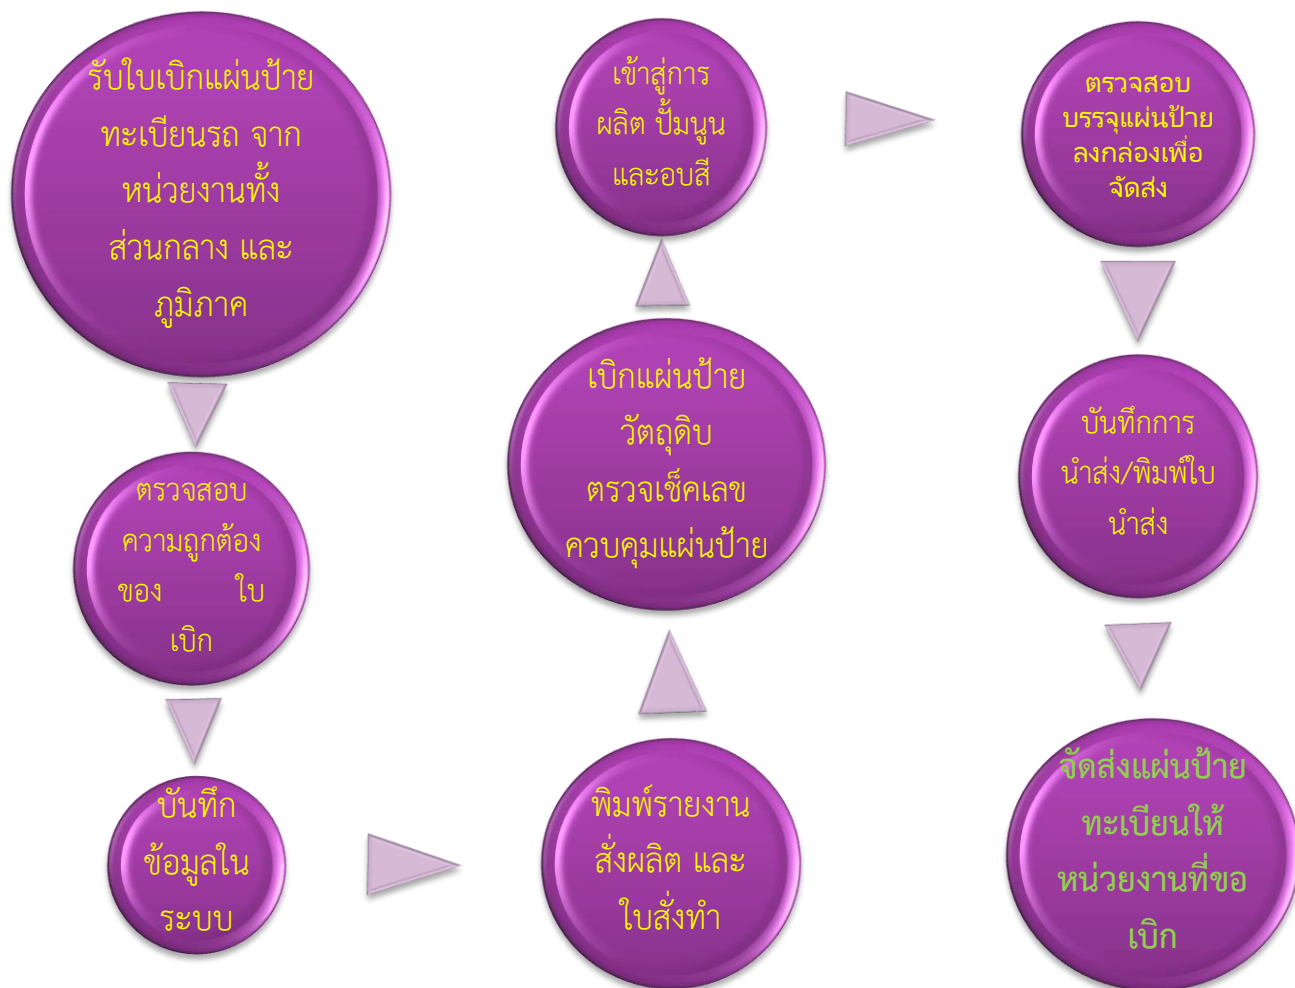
รับใบเบิกแผ่นป้ายทะเบียนรถ จากหน่วยงานทั้งส่วนกลาง และภูมิภาค

ตรวจสอบความถูกต้องของ ใบเบิก

บันทึกข้อมูลในระบบ

พิมพ์รายงานสั่งผลิต และใบสั่งทำ

เบิกแผ่นป้ายวัตถุดิบ ตรวจเช็คเลขควบคุมแผ่นป้าย

เข้าสู่การผลิต ปั้มนูนและอบสี

ตรวจสอบบรรจุแผ่นป้ายลงกล่องเพื่อจัดส่ง

บันทึกการนำส่ง/พิมพ์ใบนำส่ง

จัดส่งแผ่นป้ายทะเบียนให้หน่วยงานที่ขอเบิก